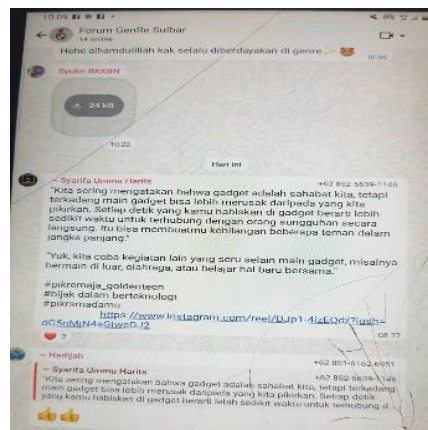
10.09

Forum GenRe Sulbar
14 online

Hehe alhamdulillah kak selalu diberdayakan di genre

16.05

Syukri BKKBN

24 kB

10.22

Hari ini

~ Syarifa Ummu Harits
+62 852-5639-7146

"Kita sering mengatakan bahwa gadget adalah sahabat kita, tetapi terkadang main gadget bisa lebih merusak daripada yang kita pikirkan. Setiap detik yang kamu habiskan di gadget berarti lebih sedikit waktu untuk terhubung dengan orang sungguhan secara langsung. Itu bisa membuatmu kehilangan beberapa teman dalam jangka panjang."

"Yuk, kita coba kegiatan lain yang seru selain main gadget, misalnya bermain di luar, olahraga, atau belajar hal baru bersama."

#pikremaja_goldenteen
#bijak dalam berteknologi
#pikrsmadamu

https://www.instagram.com/reel/DJp1-4izEQd/?igsh=dG5uMjN4eGlweDJ2

2

08.77

~ Hadijah
+62 851-6162-6951

~ Syarifa Ummu Harits
+62 852-5639-7146

"Kita sering mengatakan bahwa gadget adalah sahabat kita, tetapi terkadang main gadget bisa lebih merusak daripada yang kita pikirkan. Setiap detik yang kamu habiskan di gadget berarti lebih sedikit waktu untuk terhubung d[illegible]